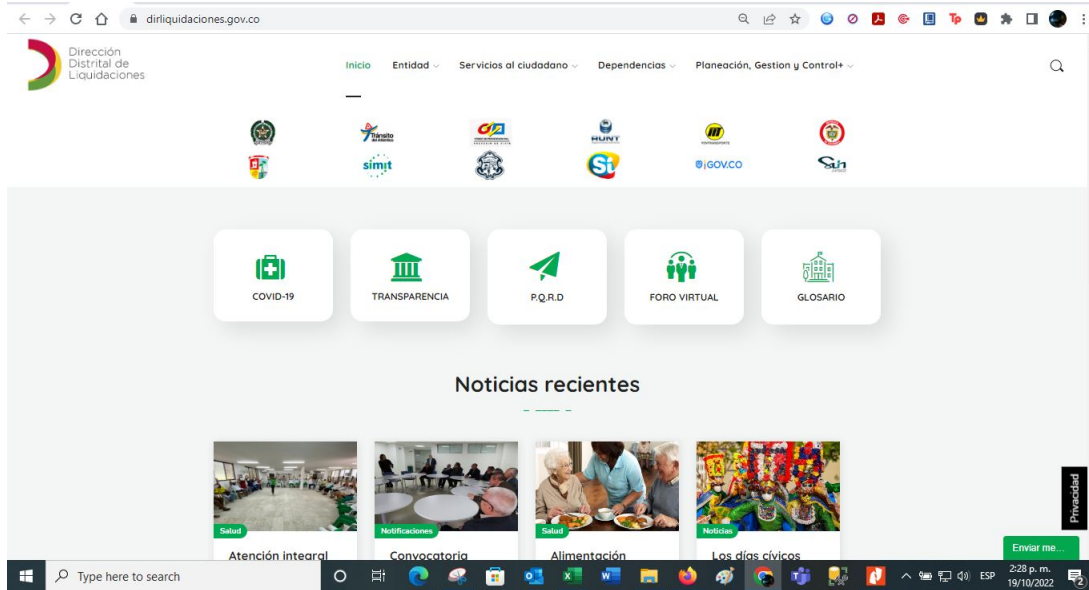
dirliquidaciones.gov.co

Dirección Distrital de Liquidaciones

Inicio Entidad Servicios al ciudadano Dependencias Planeación, Gestion y Control+

Tránsito del Atlántico
HUNT
simit
Si
GOV.CO

COVID-19
TRANSPARENCIA
P.Q.R.D
FORO VIRTUAL
GLOSARIO

Noticias recientes

Salud
Atención integral

Notificaciones
Convocatoria

Salud
Alimentación

Noticias
Los días cívicos

Privacidad

Enviar me...

Type here to search

ESP 2:28 p. m. 19/10/2022